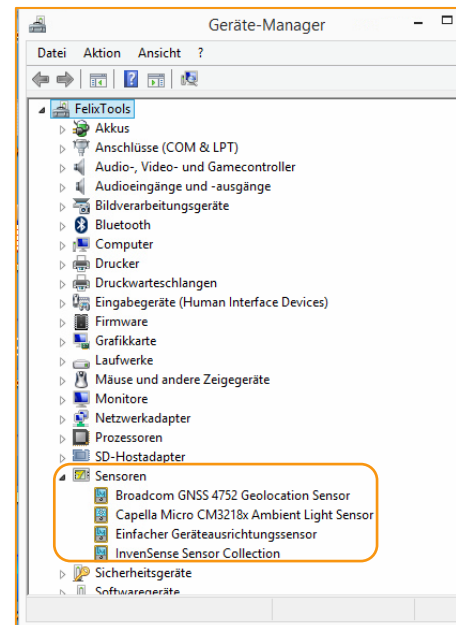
Geräte-Manager

Datei Aktion Ansicht ?

FelixTools
Akkus
Anschlüsse (COM & LPT)
Audio-, Video- und Gamecontroller
Audioeingänge und -ausgänge
Bildverarbeitungsgeräte
Bluetooth
Computer
Drucker
Druckwarteschlangen
Eingabegeräte (Human Interface Devices)
Firmware
Grafikkarte
Laufwerke
Mäuse und andere Zeigegeräte
Monitore
Netzwerkadapter
Prozessoren
SD-Hostadapter
Sensoren
Broadcom GNSS 4752 Geolocation Sensor
Capella Micro CM3218x Ambient Light Sensor
Einfacher Geräteausrichtungssensor
InvenSense Sensor Collection
Sicherheitsgeräte
Softwaregeräte